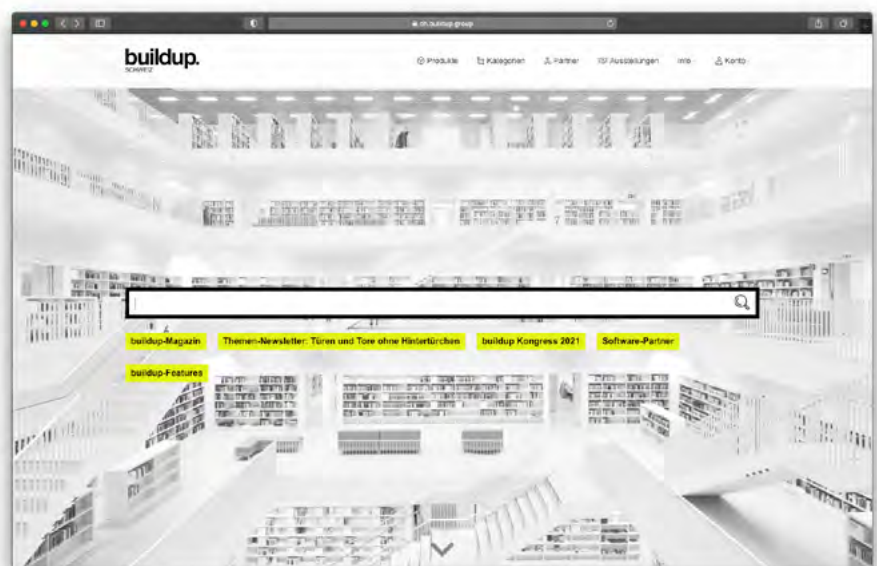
ch.buildup.group

buildup.
SCHWEIZ

Produkte Kategorien Partner Ausstellungen Info Konto

buildup-Magazin Themen-Newsletter: Türen und Tore ohne Hintertürchen buildup Kongress 2021 Software-Partner

buildup-Features